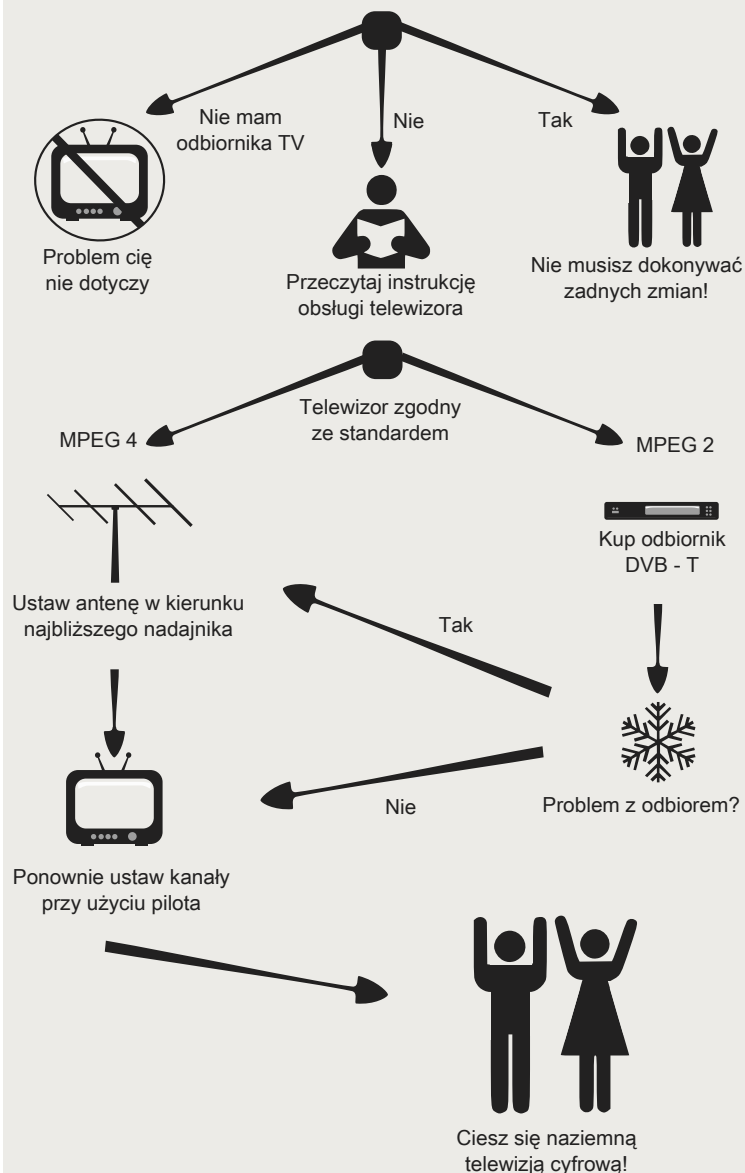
Nie mam odbiornika TV

Nie

Tak

Problem cię nie dotyczy

Przeczytaj instrukcję obsługi telewizora

Nie musisz dokonywać zadnych zmian!

Telewizor zgodny ze standardem

MPEG 4

MPEG 2

Kup odbiornik DVB - T

Ustaw antenę w kierunku najbliższego nadajnika

Tak

Nie

Problem z odbiorem?

Ponownie ustaw kanały przy użyciu pilota

Ciesz się naziemną telewizją cyfrową!